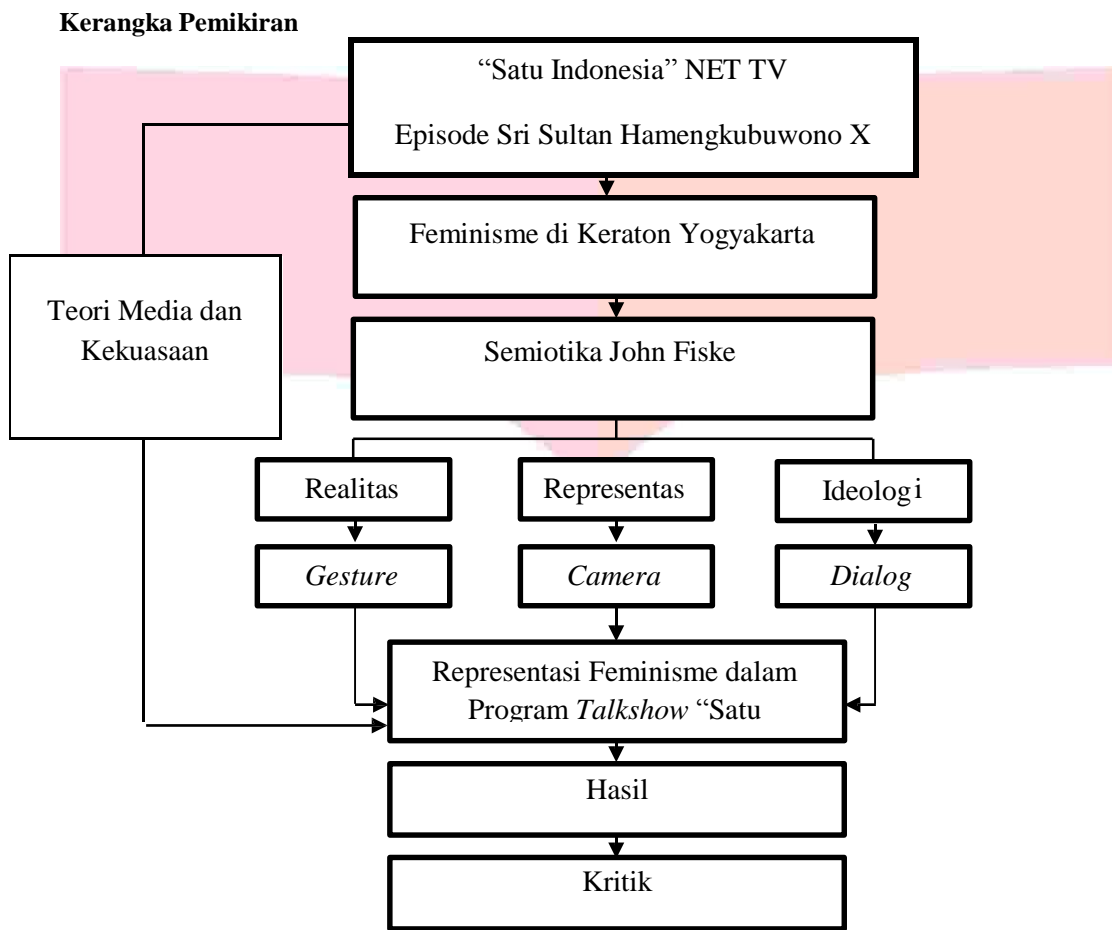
**Kerangka Pemikiran**

"Satu Indonesia" NET TV

Episode Sri Sultan Hamengkubuwono X

Feminisme di Keraton Yogyakarta

Teori Media dan Kekuasaan

Semiotika John Fiske

Realitas

Representas

Ideologi

*Gesture*

*Camera*

*Dialog*

Representasi Feminisme dalam Program *Talkshow* "Satu

Hasil

Kritik